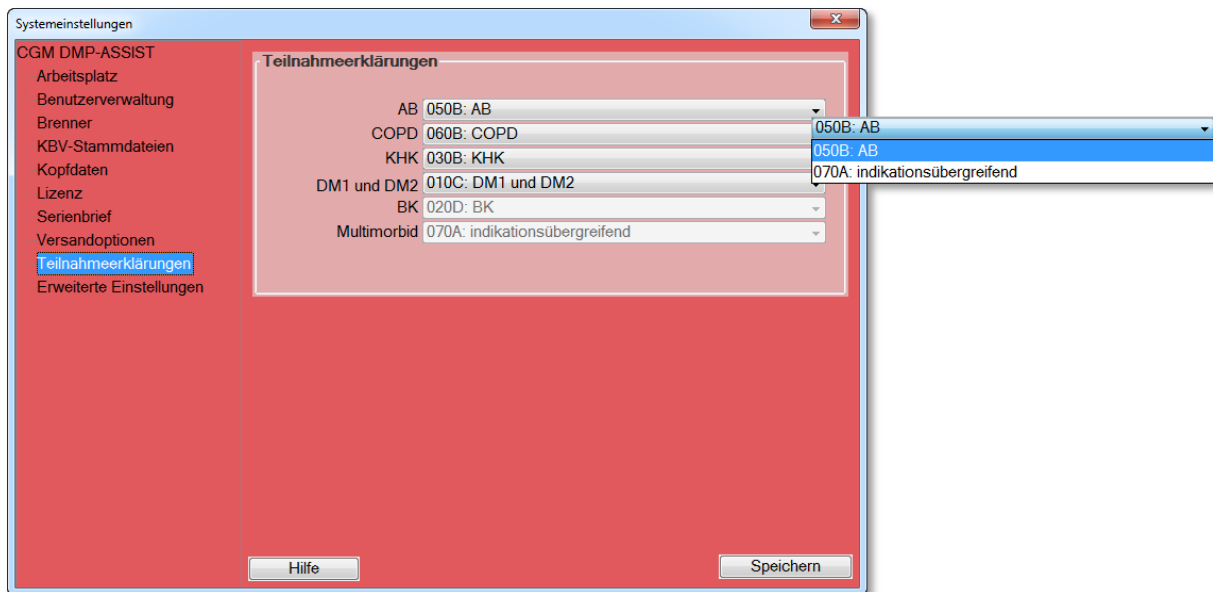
Systemeinstellungen

CGM DMP-ASSIST
Arbeitsplatz
Benutzerverwaltung
Brenner
KBV-Stammdateien
Kopfdaten
Lizenz
Serienbrief
Versandoptionen
Teilnahmeerklärungen
Erweiterte Einstellungen

Teilnahmeerklärungen

AB 050B: AB
COPD 060B: COPD
KHK 030B: KHK
DM1 und DM2 010C: DM1 und DM2
BK 020D: BK
Multimorbid 070A: indikationsübergreifend

050B: AB
050B: AB
070A: indikationsübergreifend

Hilfe
Speichern